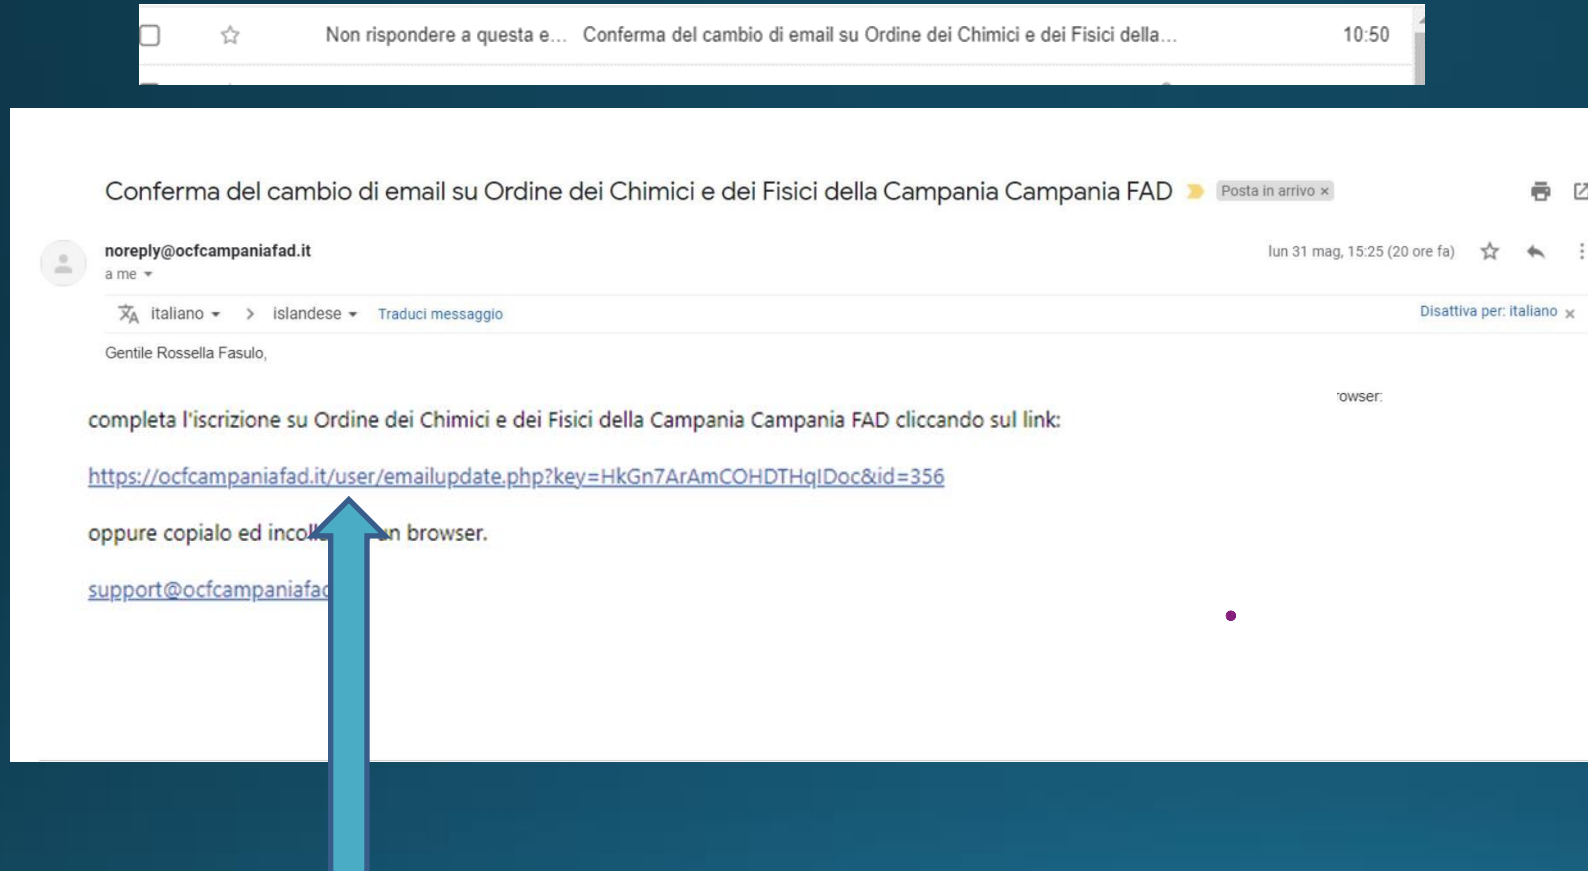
Non rispondere a questa e... Conferma del cambio di email su Ordine dei Chimici e dei Fisici della... 10:50

Conferma del cambio di email su Ordine dei Chimici e dei Fisici della Campania Campania FAD Posta in arrivo ×

noreply@ocfcampaniafad.it
a me

lun 31 mag, 15:25 (20 ore fa)

italiano > islandese Traduci messaggio Disattiva per: italiano ×

Gentile Rossella Fasulo,

'owser:

completa l'iscrizione su Ordine dei Chimici e dei Fisici della Campania Campania FAD cliccando sul link:

https://ocfcampaniafad.it/user/emailupdate.php?key=HkGn7ArAmCOHDTHqIDoc&id=356

oppure copialo ed incoll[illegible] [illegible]n browser.

support@ocfcampaniafa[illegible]